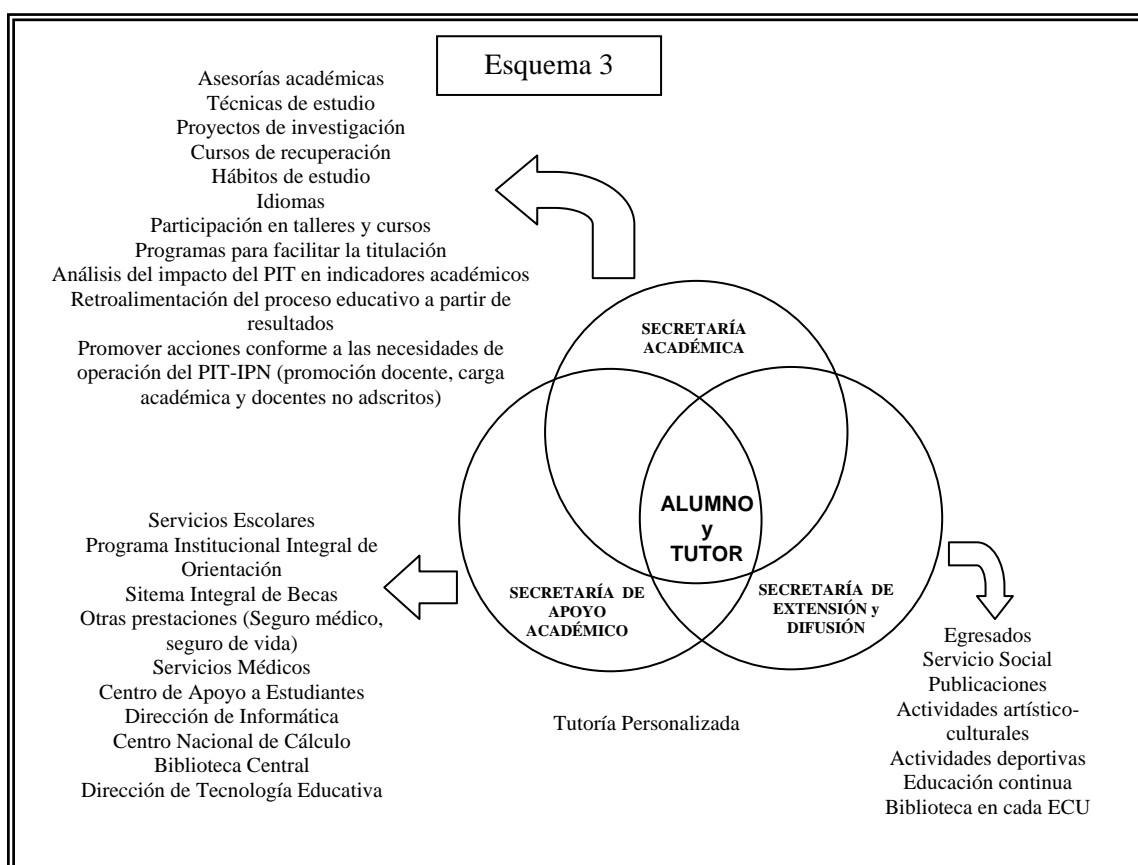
Esquema 3

Asesorías académicas
Técnicas de estudio
Proyectos de investigación
Cursos de recuperación
Hábitos de estudio
Idiomas
Participación en talleres y cursos
Programas para facilitar la titulación
Análisis del impacto del PIT en indicadores académicos
Retroalimentación del proceso educativo a partir de resultados
Promover acciones conforme a las necesidades de operación del PIT-IPN (promoción docente, carga académica y docentes no adscritos)

SECRETARÍA ACADÉMICA

ALUMNO y TUTOR

SECRETARÍA DE APOYO ACADÉMICO

SECRETARÍA DE EXTENSIÓN y DIFUSIÓN

Servicios Escolares
Programa Institucional Integral de Orientación
Sitema Integral de Becas
Otras prestaciones (Seguro médico, seguro de vida)
Servicios Médicos
Centro de Apoyo a Estudiantes
Dirección de Informática
Centro Nacional de Cálculo
Biblioteca Central
Dirección de Tecnología Educativa

Tutoría Personalizada

Egresados
Servicio Social
Publicaciones
Actividades artístico-culturales
Actividades deportivas
Educación continua
Biblioteca en cada ECU